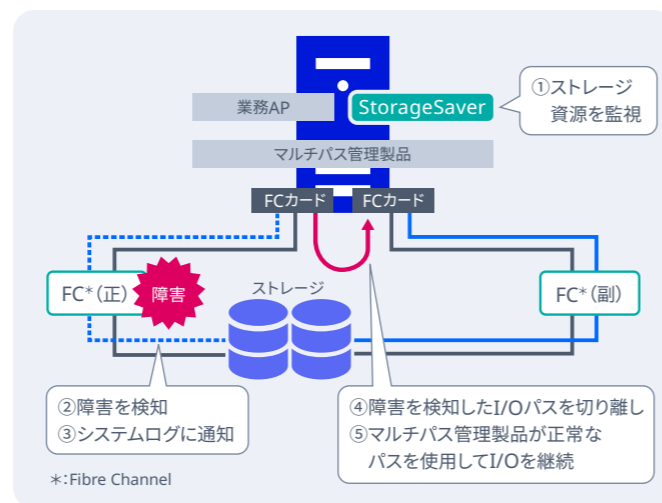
①ストレージ資源を監視

業務AP

StorageSaver

マルチパス管理製品

FCカード

FCカード

FC*(正)

障害

ストレージ

FC*(副)

②障害を検知
③システムログに通知

④障害を検知したI/Oパスを切り離し
⑤マルチパス管理製品が正常なパスを使用してI/Oを継続

*:Fibre Channel